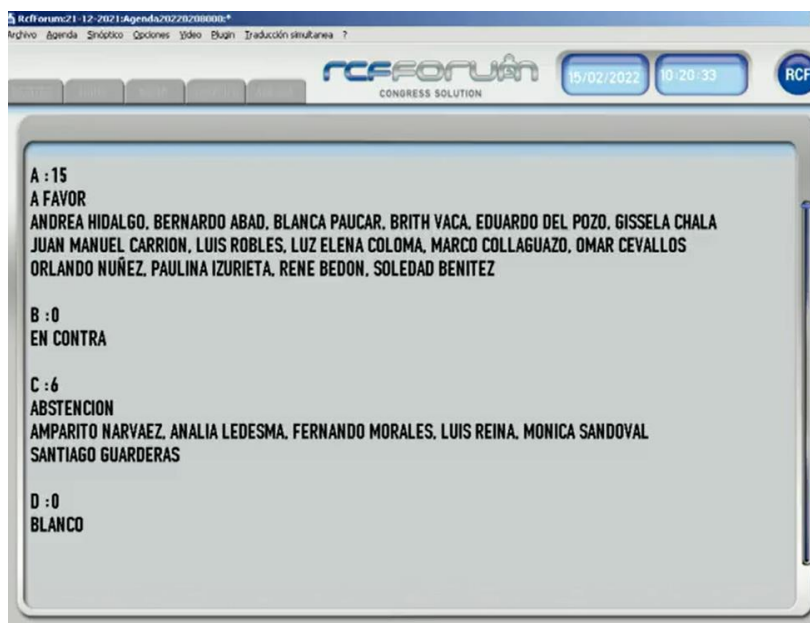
RcfForum:21-12-2021:Agenda20220208000:*
Archivo Agenda Sinóptico Opciones Video Plugin Traducción simultanea ?

RCFFORUM
CONGRESS SOLUTION
15/02/2022
10:20:33
RCF

A : 15
A FAVOR
ANDREA HIDALGO, BERNARDO ABAD, BLANCA PAUCAR, BRITH VACA, EDUARDO DEL POZO, GISSELA CHALA
JUAN MANUEL CARRION, LUIS ROBLES, LUZ ELENA COLOMA, MARCO COLLAGUAZO, OMAR CEVALLOS
ORLANDO NUÑEZ, PAULINA IZURIETA, RENE BEDON, SOLEDAD BENITEZ

B : 0
EN CONTRA

C : 6
ABSTENCION
AMPARITO NARVAEZ, ANALIA LEDESMA, FERNANDO MORALES, LUIS REINA, MONICA SANDOVAL
SANTIAGO GUARDERAS

D : 0
BLANCO